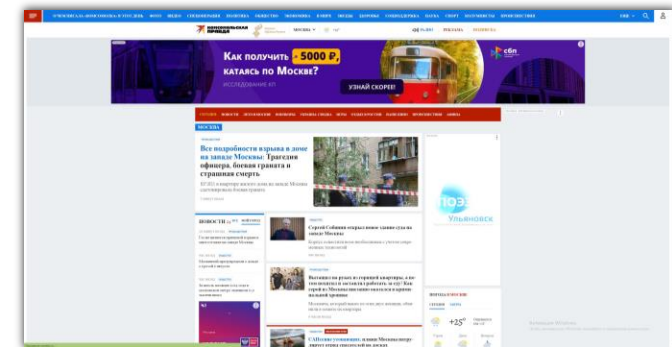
КОМСОМОЛЬСКАЯ ПРАВДА

МОСКВА

Как получить 5000 ₽, катаясь по Москве?

исследование КП

УЗНАЙ СКОРЕЕ!

сбп

МОСКВА

Все подробности взрыва в доме на западе Москвы: Трагедия офицера, боевая граната и страшная смерть

НОВОСТИ

Сергей Собянин открыл новое здание суда на западе Москвы

Выгнали на улицу из горящей квартиры, а потом пытались заставить работать за еду! Как герой из Москвы спасли

САМЫЕ ЧИТАЕМЫЕ

Ульяновск

+25°